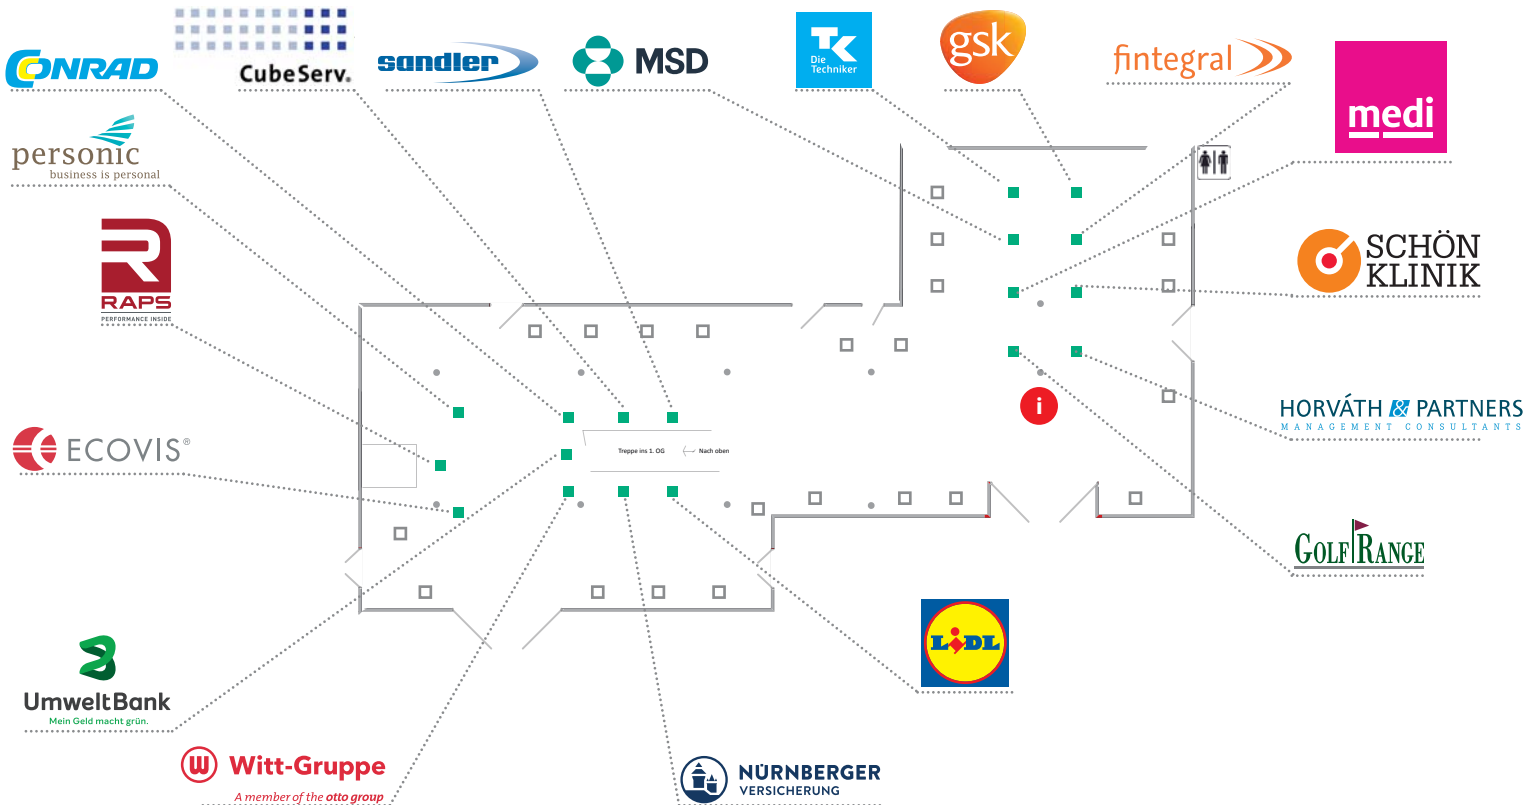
CONRAD

CubeServ.

sandler

MSD

Die Techniker

gsk

fintegral

medi

personic
business is personal

RAPS
PERFORMANCE INSIDE

SCHÖN KLINIK

ECOVIS®

HORVÁTH & PARTNERS
MANAGEMENT CONSULTANTS

Treppe ins 1. OG

Nach oben

i

GOLF RANGE

UmweltBank
Mein Geld macht grün.

LIDL

Witt-Gruppe
A member of the otto group

NÜRNBERGER
VERSICHERUNG